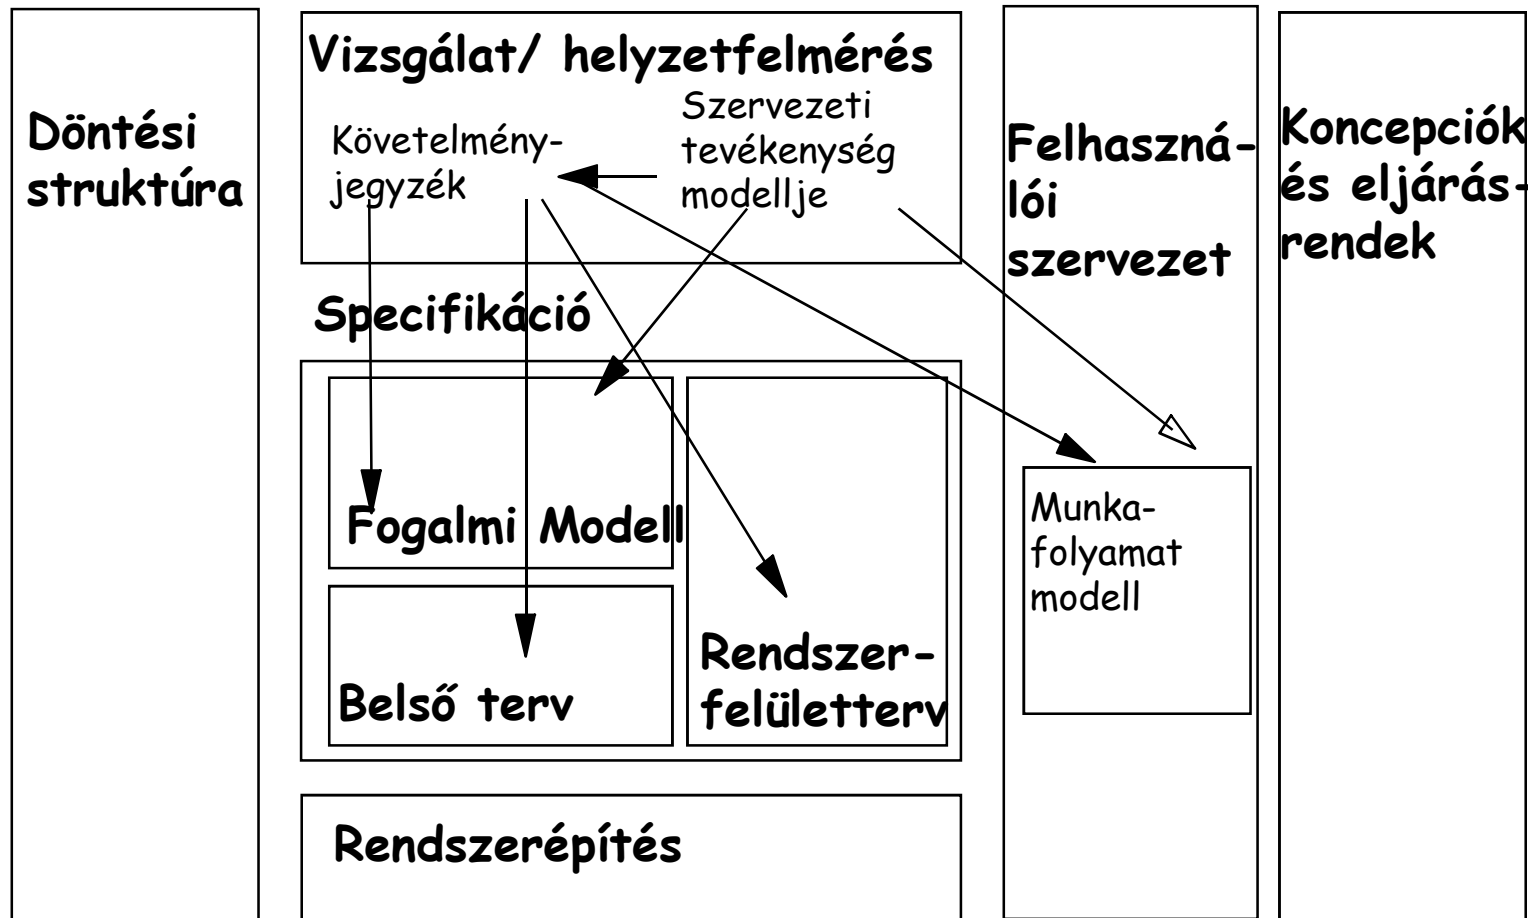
Döntési struktúra

Vizsgálat/ helyzetfelmérés

Követelményjegyzék

Szervezeti tevékenység modellje

Specifikáció

Fogalmi Modell

Belső terv

Rendszerfelületterv

Rendszerépítés

Felhasználói szervezet

Munkafolyamat modell

Koncepciók és eljárásrendek